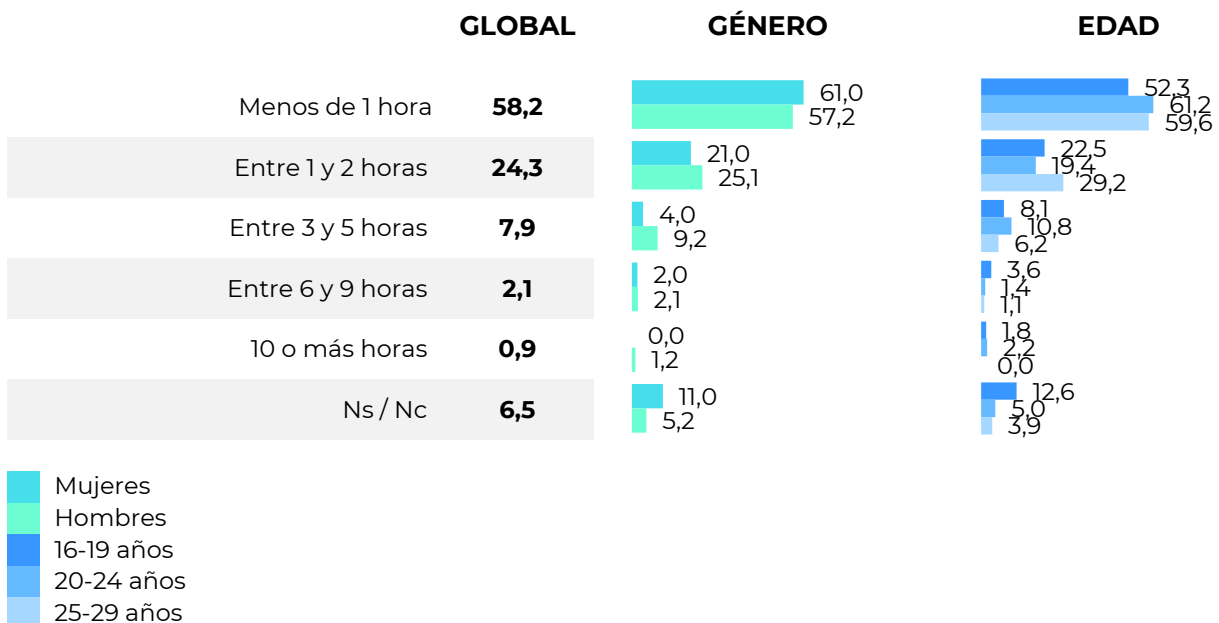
| | GLOBAL | GÉNERO | EDAD |
|---|---|---|---|
| Menos de 1 hora | 58,2 | 61,0 / 57,2 | 52,3 / 61,2 / 59,6 |
| Entre 1 y 2 horas | 24,3 | 21,0 / 25,1 | 22,5 / 19,4 / 29,2 |
| Entre 3 y 5 horas | 7,9 | 4,0 / 9,2 | 8,1 / 10,8 / 6,2 |
| Entre 6 y 9 horas | 2,1 | 2,0 / 2,1 | 3,6 / 1,4 / 1,1 |
| 10 o más horas | 0,9 | 0,0 / 1,2 | 1,8 / 2,2 / 0,0 |
| Ns / Nc | 6,5 | 11,0 / 5,2 | 12,6 / 5,0 / 3,9 |

Mujeres
Hombres
16-19 años
20-24 años
25-29 años